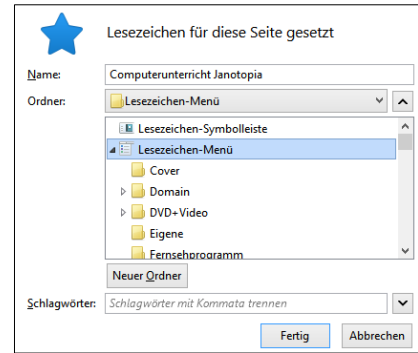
Lesezeichen für diese Seite gesetzt

Name: Computerunterricht Janotopia

Ordner: Lesezeichen-Menü

Lesezeichen-Symbolleiste
Lesezeichen-Menü
Cover
Domain
DVD+Video
Eigene
Fernsehprogramm

Neuer Ordner

Schlagwörter: Schlagwörter mit Kommata trennen

Fertig
Abbrechen